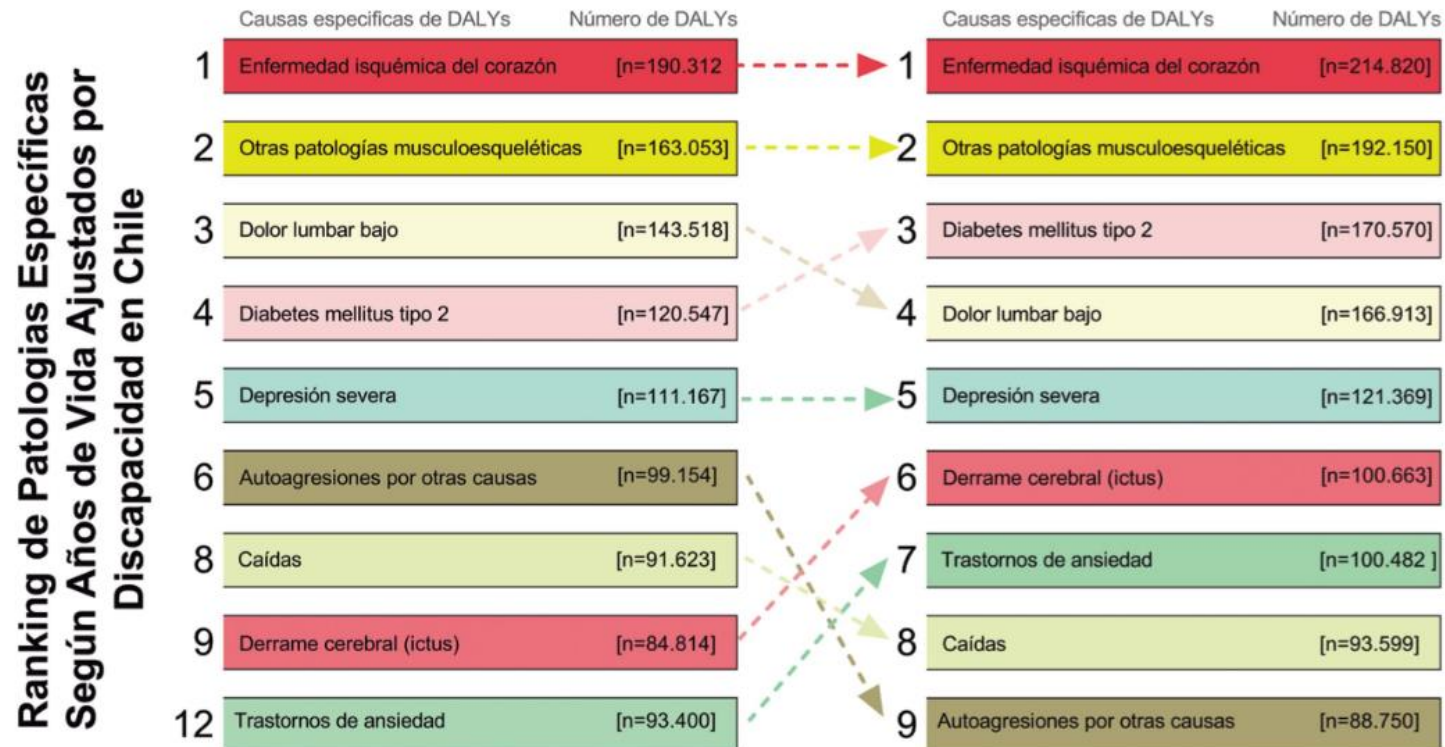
Ranking de Patologías Específicas Según Años de Vida Ajustados por Discapacidad en Chile

| | Causas especificas de DALYs | Número de DALYs |
|---|---|---|
| 1 | Enfermedad isquémica del corazón | [n=190.312] |
| 2 | Otras patologías musculoesqueléticas | [n=163.053] |
| 3 | Dolor lumbar bajo | [n=143.518] |
| 4 | Diabetes mellitus tipo 2 | [n=120.547] |
| 5 | Depresión severa | [n=111.167] |
| 6 | Autoagresiones por otras causas | [n=99.154] |
| 8 | Caídas | [n=91.623] |
| 9 | Derrame cerebral (ictus) | [n=84.814] |
| 12 | Trastornos de ansiedad | [n=93.400] |

| | Causas especificas de DALYs | Número de DALYs |
|---|---|---|
| 1 | Enfermedad isquémica del corazón | [n=214.820] |
| 2 | Otras patologías musculoesqueléticas | [n=192.150] |
| 3 | Diabetes mellitus tipo 2 | [n=170.570] |
| 4 | Dolor lumbar bajo | [n=166.913] |
| 5 | Depresión severa | [n=121.369] |
| 6 | Derrame cerebral (ictus) | [n=100.663] |
| 7 | Trastornos de ansiedad | [n=100.482 ] |
| 8 | Caídas | [n=93.599] |
| 9 | Autoagresiones por otras causas | [n=88.750] |